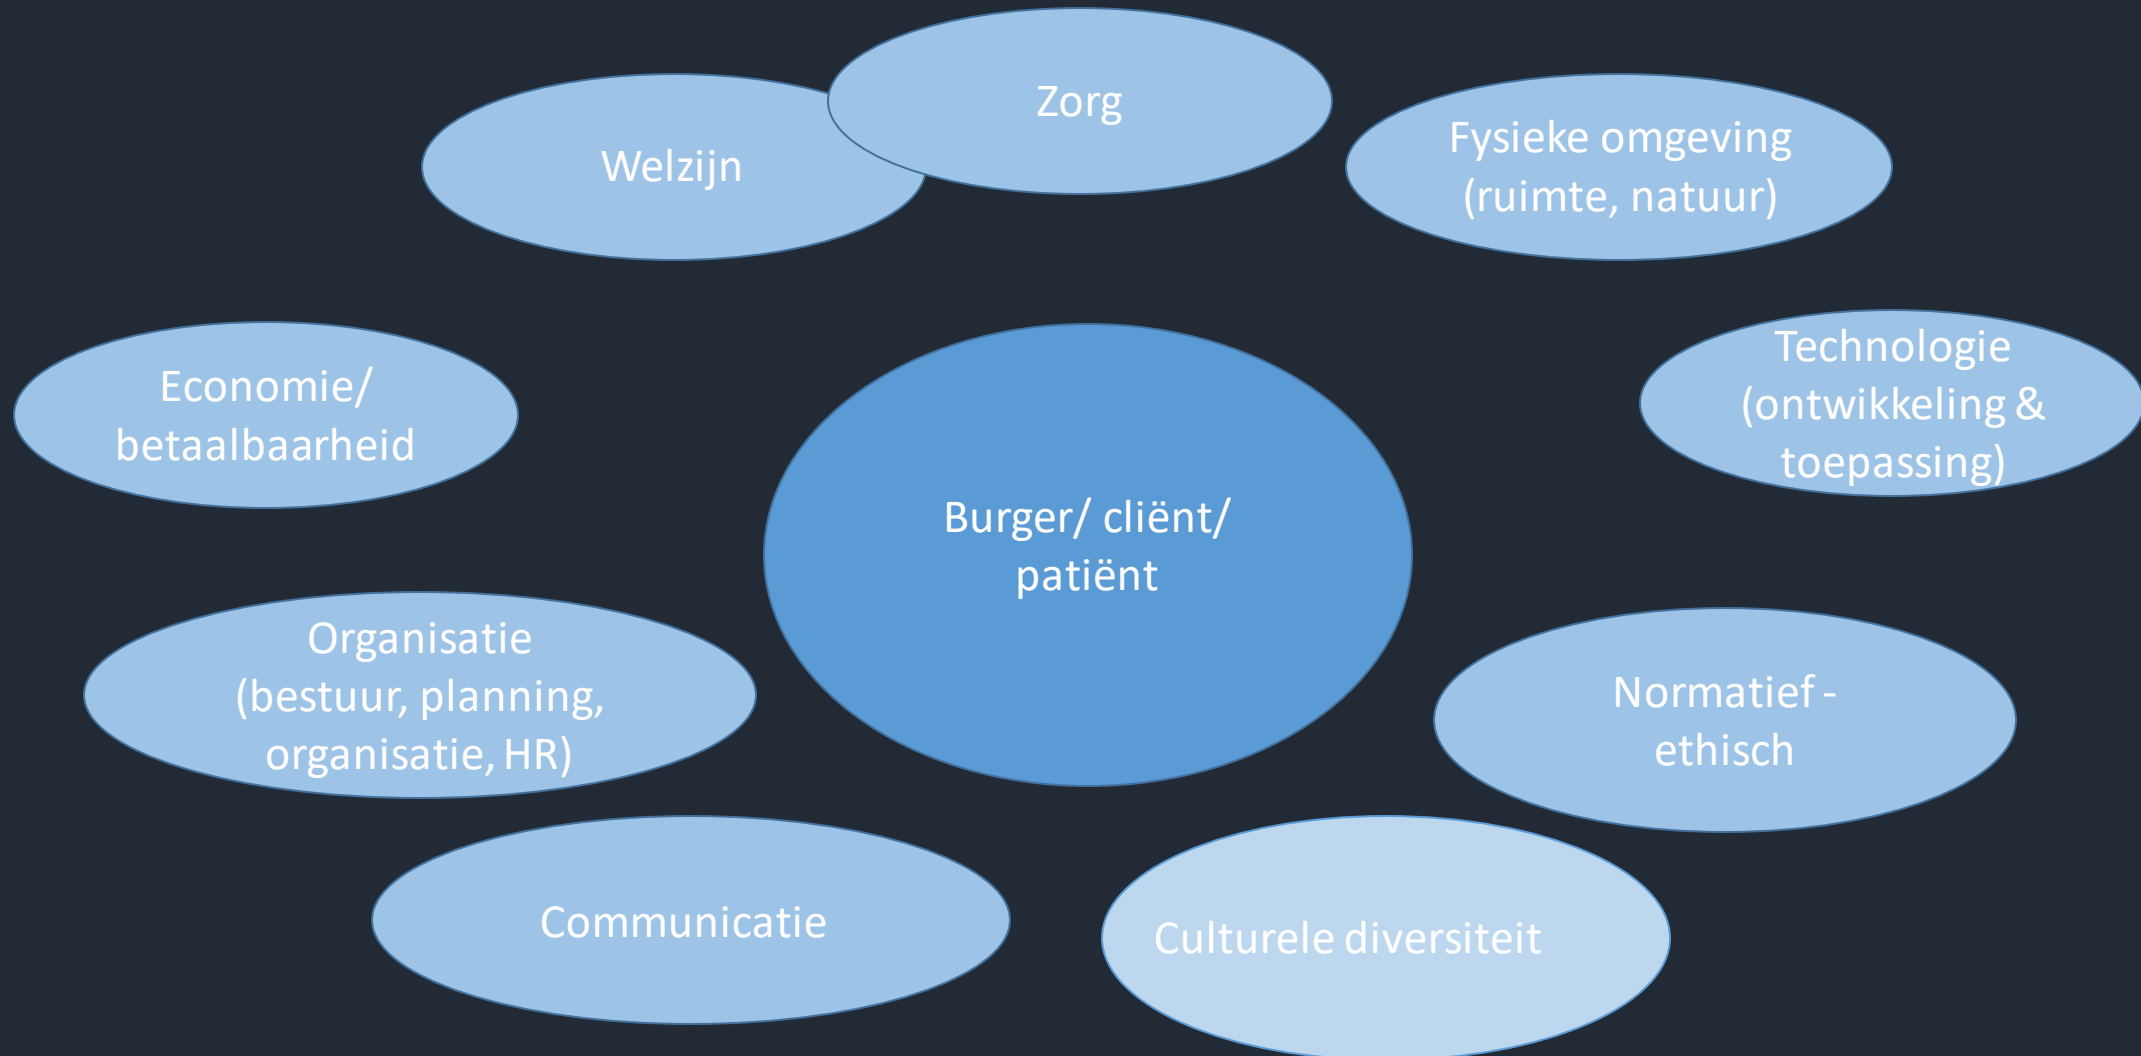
Welzijn

Zorg

Fysieke omgeving (ruimte, natuur)

Economie/ betaalbaarheid

Technologie (ontwikkeling & toepassing)

Burger/ cliënt/ patiënt

Organisatie (bestuur, planning, organisatie, HR)

Normatief - ethisch

Communicatie

Culturele diversiteit